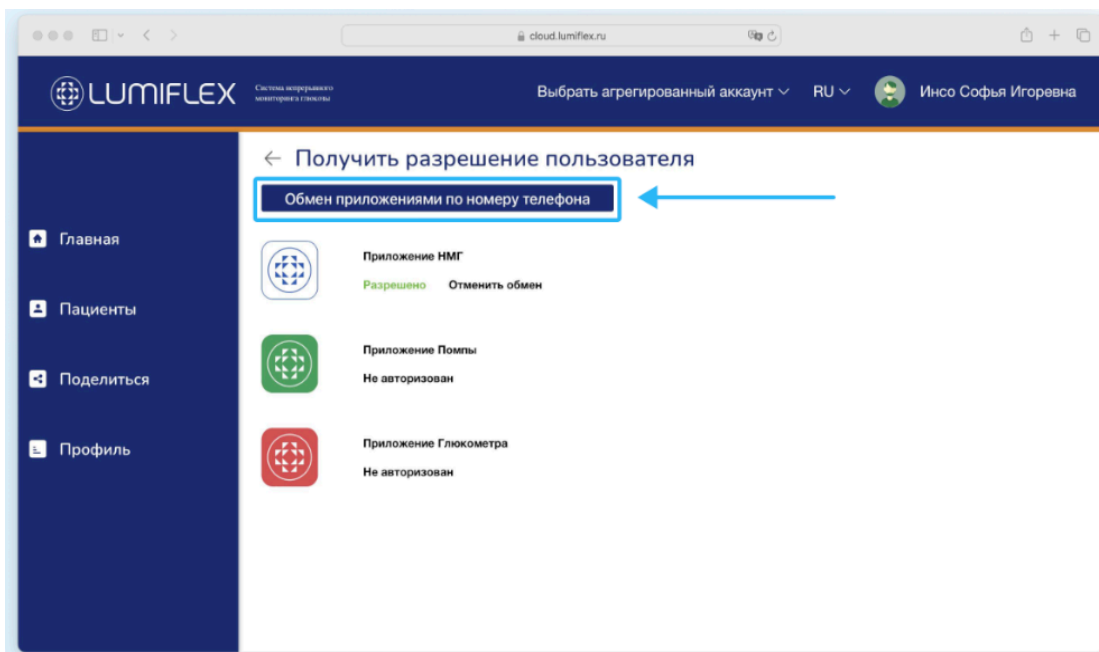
cloud.lumiflex.ru

LUMIFLEX Система непрерывного мониторинга глюкозы

Выбрать агрегированный аккаунт RU Инсо Софья Игоревна

Главная

Пациенты

Поделиться

Профиль

← Получить разрешение пользователя

Обмен приложениями по номеру телефона

Приложение НМГ

Разрешено Отменить обмен

Приложение Помпы

Не авторизован

Приложение Глюкометра

Не авторизован